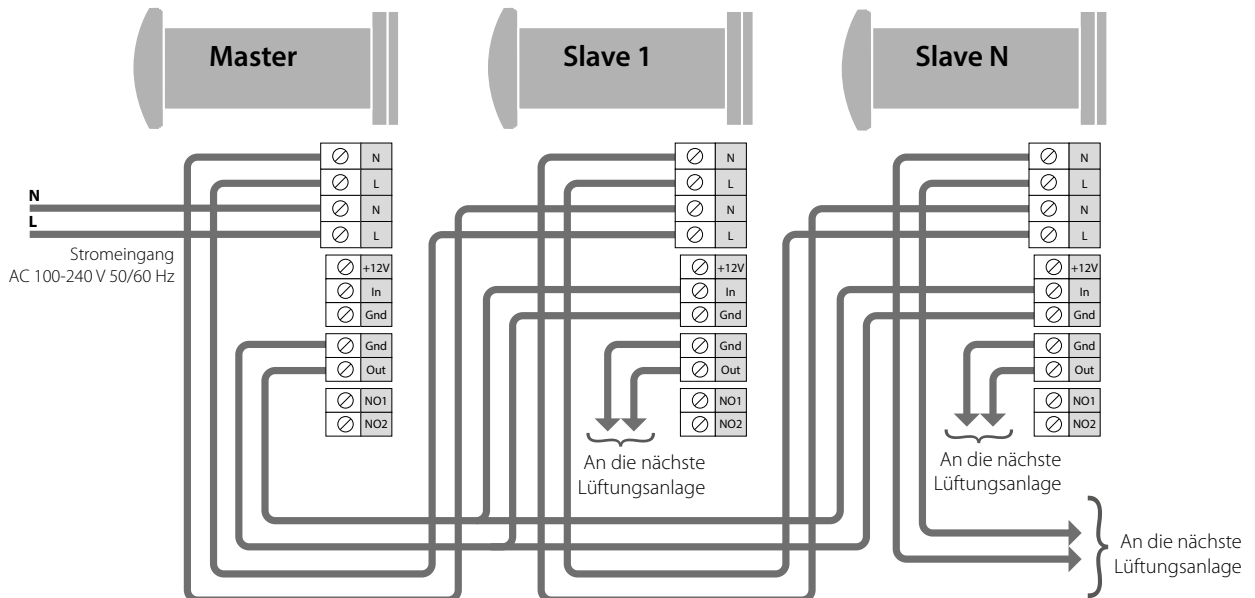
Master

Slave 1

Slave N

N
L

Stromeingang
AC 100-240 V 50/60 Hz

N
L
N
L
+12V
In
Gnd
Gnd
Out
NO1
NO2

N
L
N
L
+12V
In
Gnd
Gnd
Out
NO1
NO2

An die nächste Lüftungsanlage

N
L
N
L
+12V
In
Gnd
Gnd
Out
NO1
NO2

An die nächste Lüftungsanlage

An die nächste Lüftungsanlage